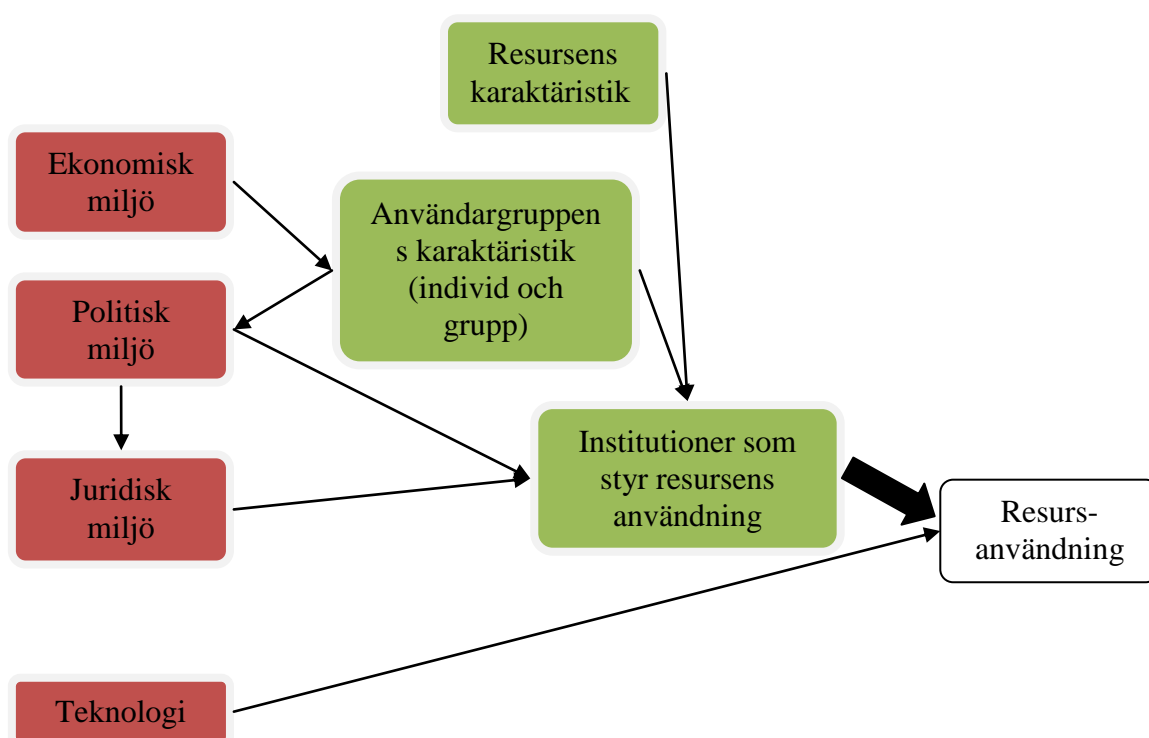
Resursens karaktäristik

Ekonomisk miljö

Användargruppen s karaktäristik (individ och grupp)

Politisk miljö

Juridisk miljö

Institutioner som styr resursens användning

Resurs-användning

Teknologi